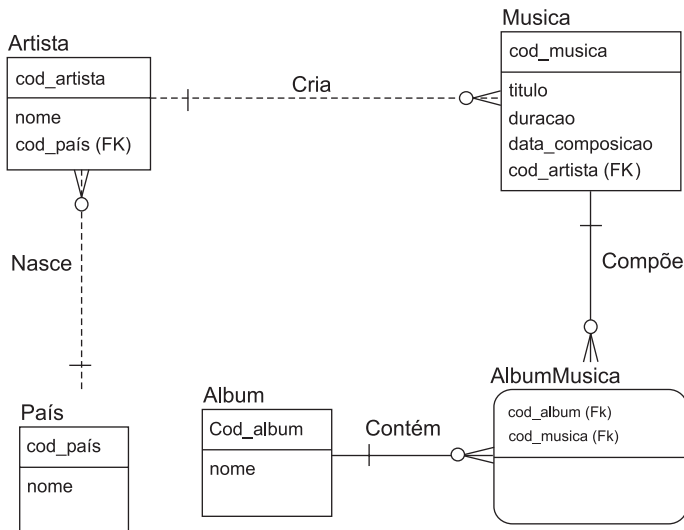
Artista
cod_artista
nome
cod_país (FK)

Cria

Musica
cod_musica
titulo
duracao
data_composicao
cod_artista (FK)

Nasce

Compõe

País
cod_país
nome

Album
Cod_album
nome

Contém

AlbumMusica
cod_album (Fk)
cod_musica (Fk)